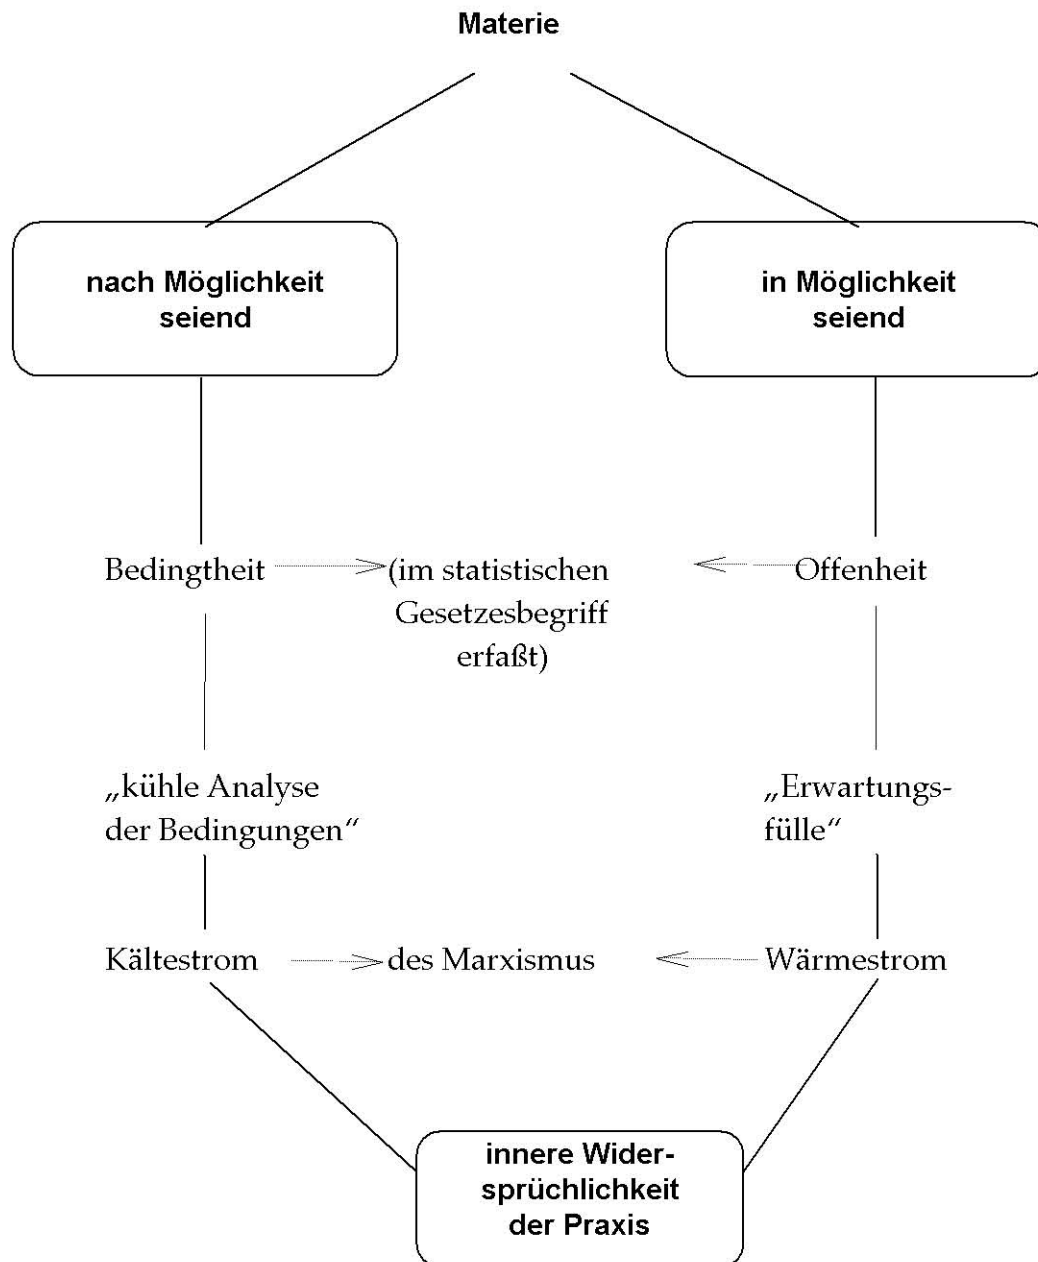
Materie

nach Möglichkeit seiend

in Möglichkeit seiend

Bedingtheit

(im statistischen Gesetzesbegriff erfaßt)

Offenheit

„kühle Analyse der Bedingungen“

„Erwartungsfülle“

Kältestrom

des Marxismus

Wärmestrom

innere Widersprüchlichkeit der Praxis